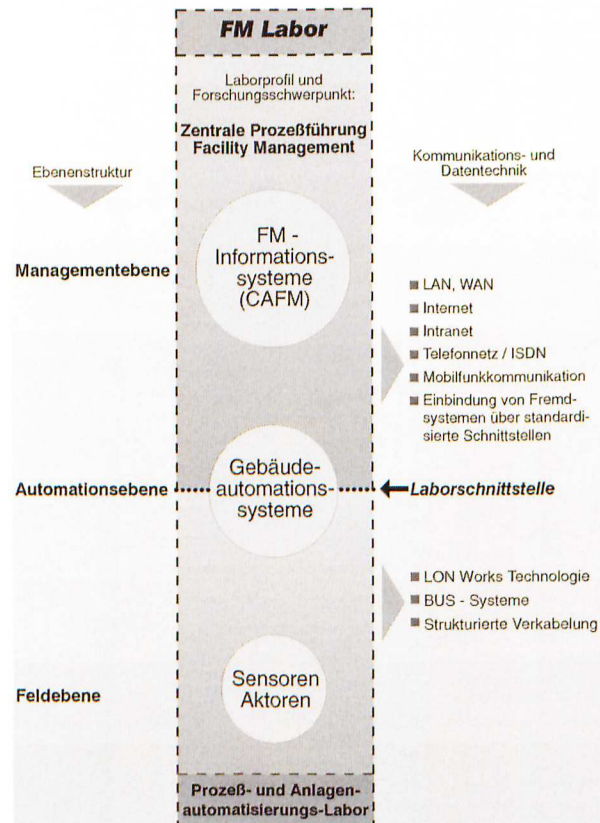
FM Labor

Laborprofil und Forschungsschwerpunkt:

Zentrale Prozeßführung Facility Management

Ebenenstruktur

Kommunikations- und Datentechnik

Managementebene

FM - Informationssysteme (CAFM)

LAN, WAN
Internet
Intranet
Telefonnetz / ISDN
Mobilfunkkommunikation
Einbindung von Fremdsystemen über standardisierte Schnittstellen

Automationsebene

Gebäudeautomationssysteme

Laborschnittstelle

LON Works Technologie
BUS - Systeme
Strukturierte Verkabelung

Feldebene

Sensoren Aktoren

Prozeß- und Anlagenautomatisierungs-Labor